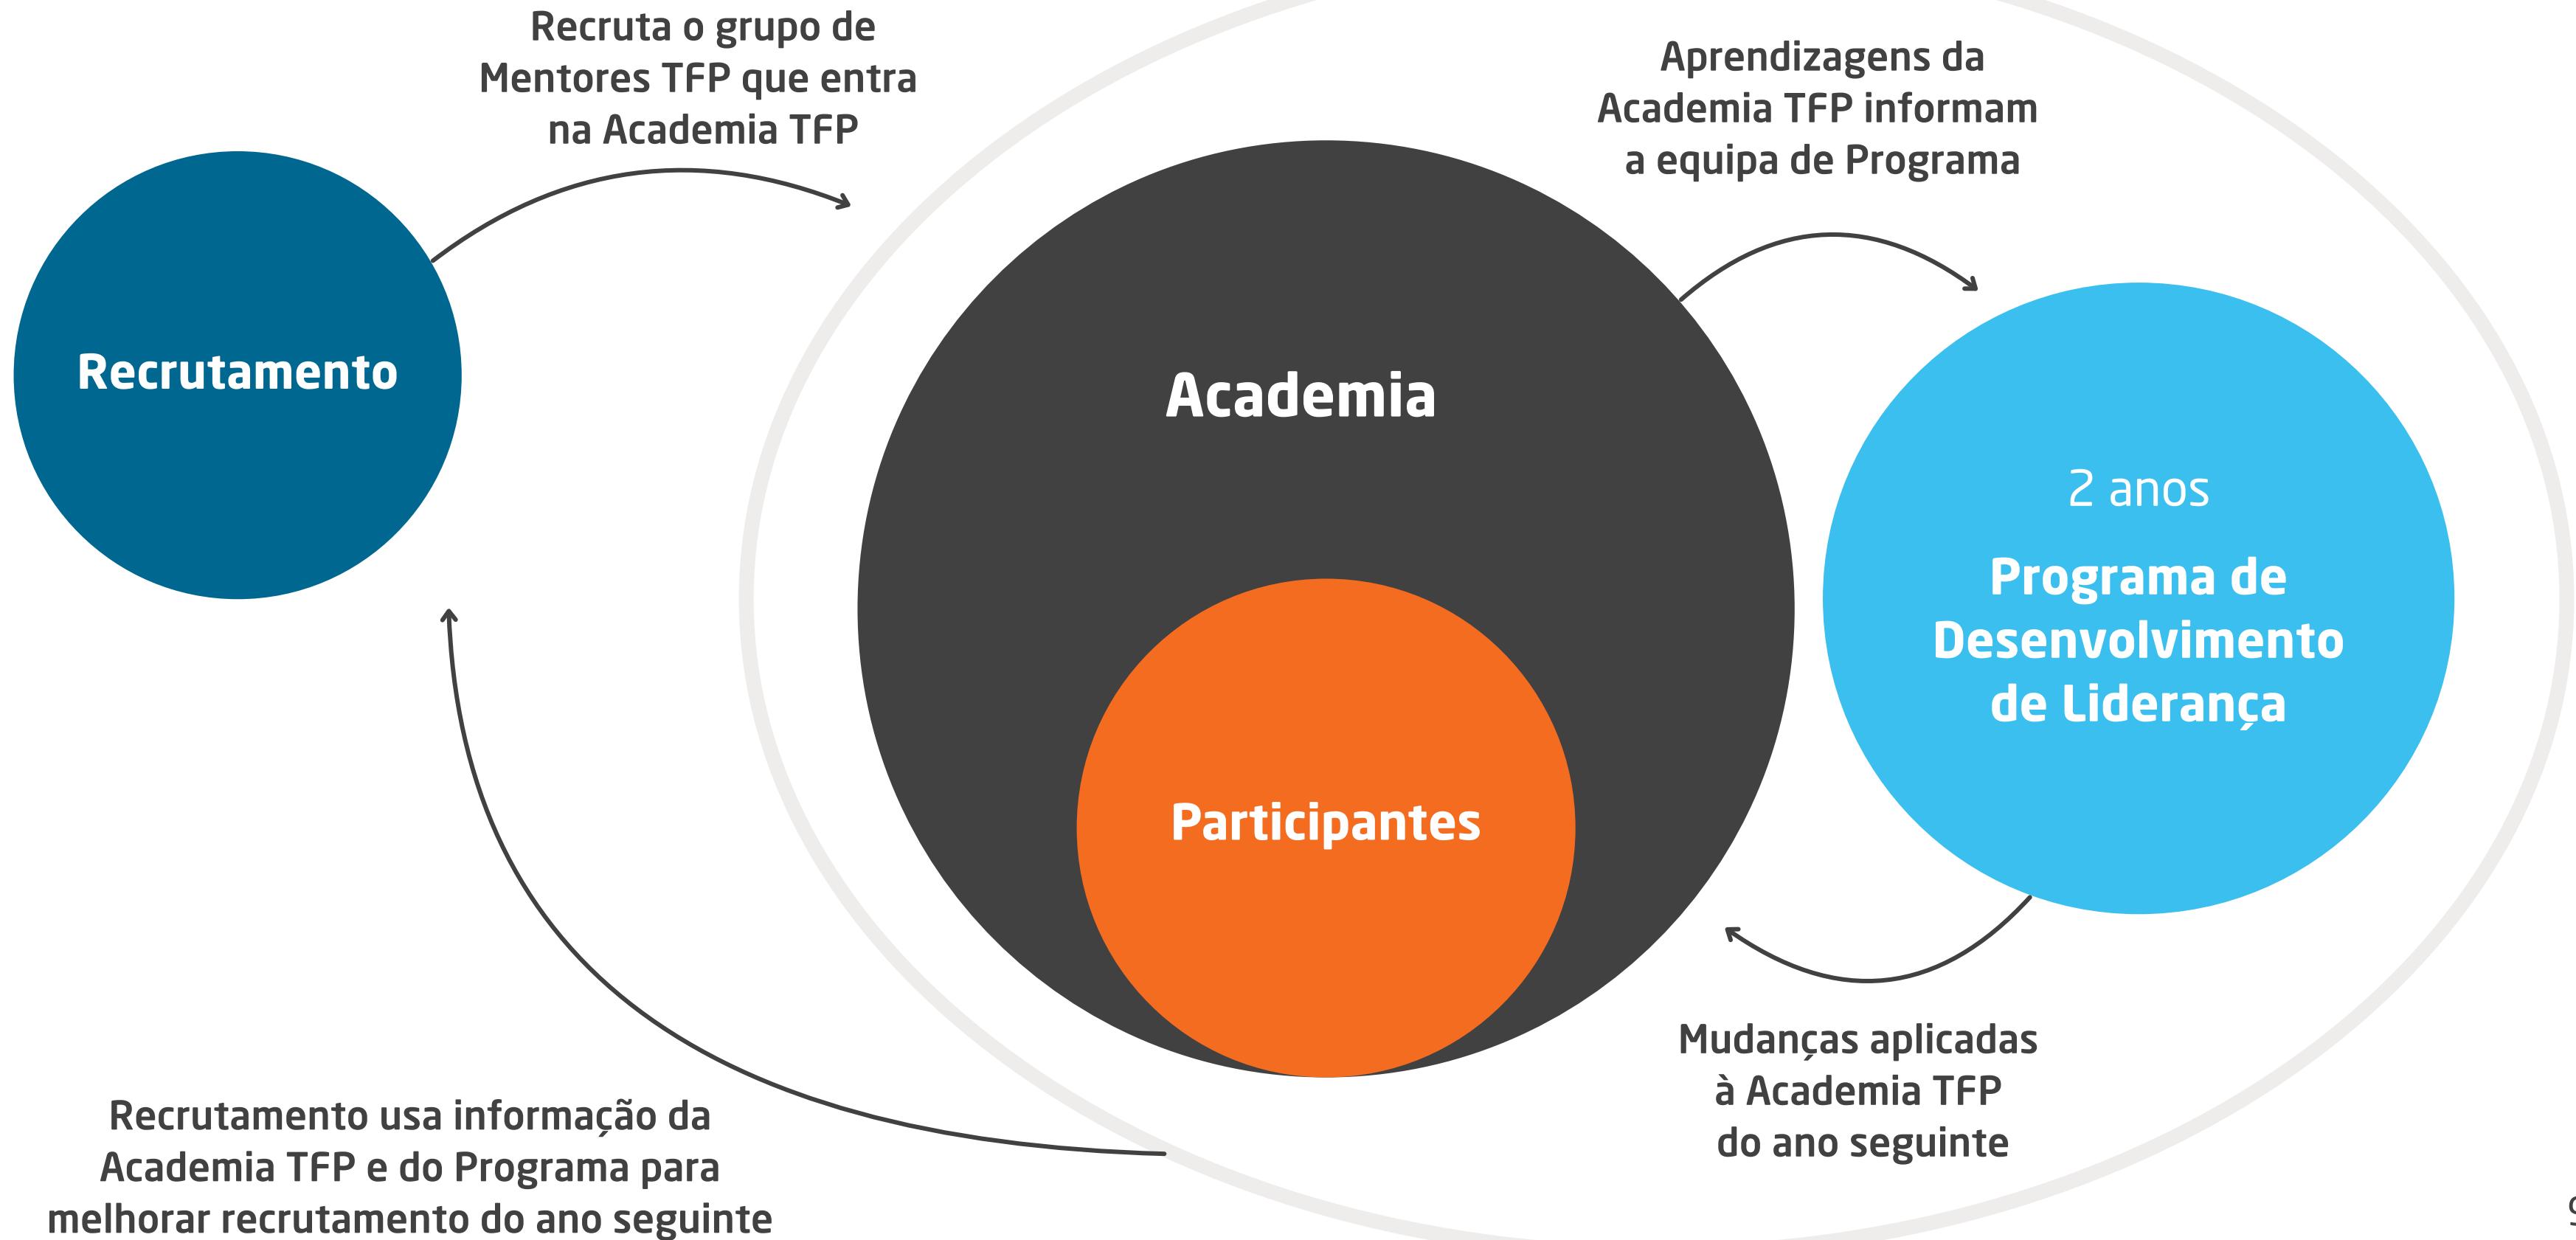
Recruta o grupo de Mentores TFP que entra na Academia TFP

Aprendizagens da Academia TFP informam a equipa de Programa

Recrutamento

Academia

2 anos

Programa de Desenvolvimento de Liderança

Participantes

Mudanças aplicadas à Academia TFP do ano seguinte

Recrutamento usa informação da Academia TFP e do Programa para melhorar recrutamento do ano seguinte